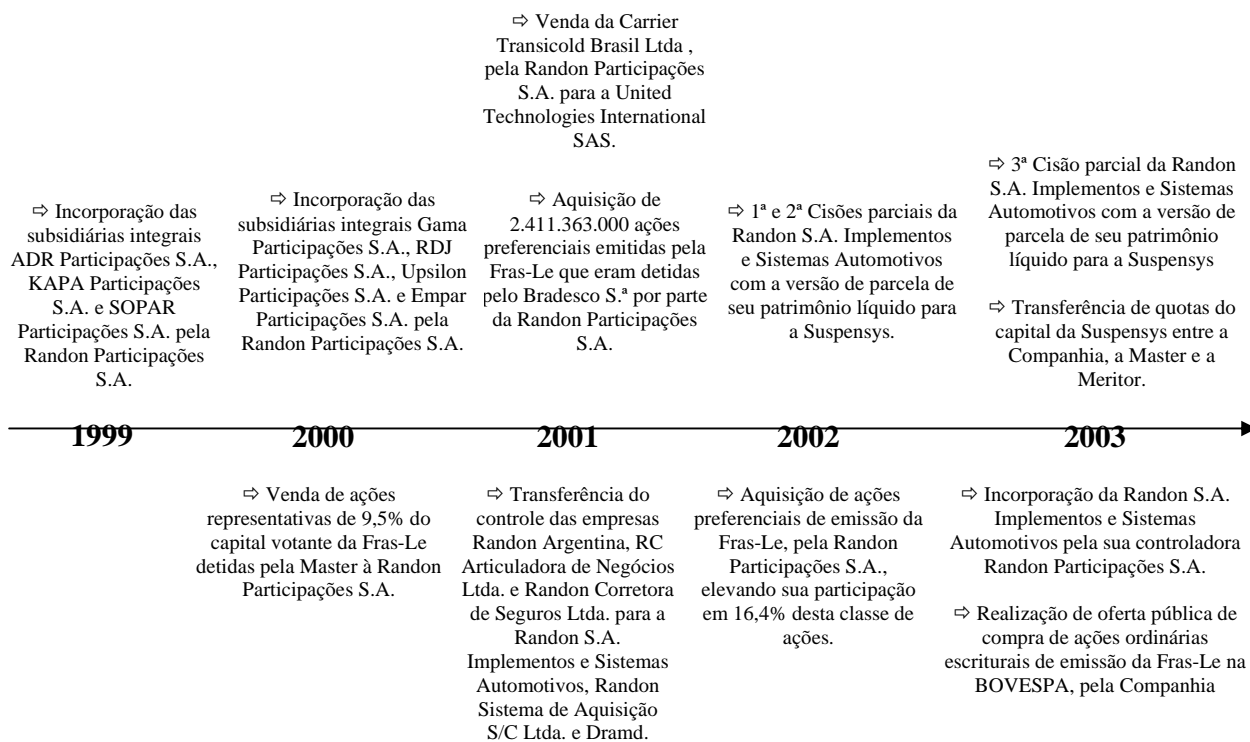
⇨ Incorporação das subsidiárias integrais ADR Participações S.A., KAPA Participações S.A. e SOPAR Participações S.A. pela Randon Participações S.A.

⇨ Incorporação das subsidiárias integrais Gama Participações S.A., RDJ Participações S.A., Upsilon Participações S.A. e Empar Participações S.A. pela Randon Participações S.A.

⇨ Venda da Carrier Transicold Brasil Ltda , pela Randon Participações S.A. para a United Technologies International SAS.

⇨ Aquisição de 2.411.363.000 ações preferenciais emitidas pela Fras-Le que eram detidas pelo Bradesco S.ª por parte da Randon Participações S.A.

⇨ 1ª e 2ª Cisões parciais da Randon S.A. Implementos e Sistemas Automotivos com a versão de parcela de seu patrimônio líquido para a Suspensys.

⇨ 3ª Cisão parcial da Randon S.A. Implementos e Sistemas Automotivos com a versão de parcela de seu patrimônio líquido para a Suspensys

⇨ Transferência de quotas do capital da Suspensys entre a Companhia, a Master e a Meritor.

1999 2000 2001 2002 2003

⇨ Venda de ações representativas de 9,5% do capital votante da Fras-Le detidas pela Master à Randon Participações S.A.

⇨ Transferência do controle das empresas Randon Argentina, RC Articuladora de Negócios Ltda. e Randon Corretora de Seguros Ltda. para a Randon S.A. Implementos e Sistemas Automotivos, Randon Sistema de Aquisição S/C Ltda. e Dramd.

⇨ Aquisição de ações preferenciais de emissão da Fras-Le, pela Randon Participações S.A., elevando sua participação em 16,4% desta classe de ações.

⇨ Incorporação da Randon S.A. Implementos e Sistemas Automotivos pela sua controladora Randon Participações S.A.

⇨ Realização de oferta pública de compra de ações ordinárias escriturais de emissão da Fras-Le na BOVESPA, pela Companhia